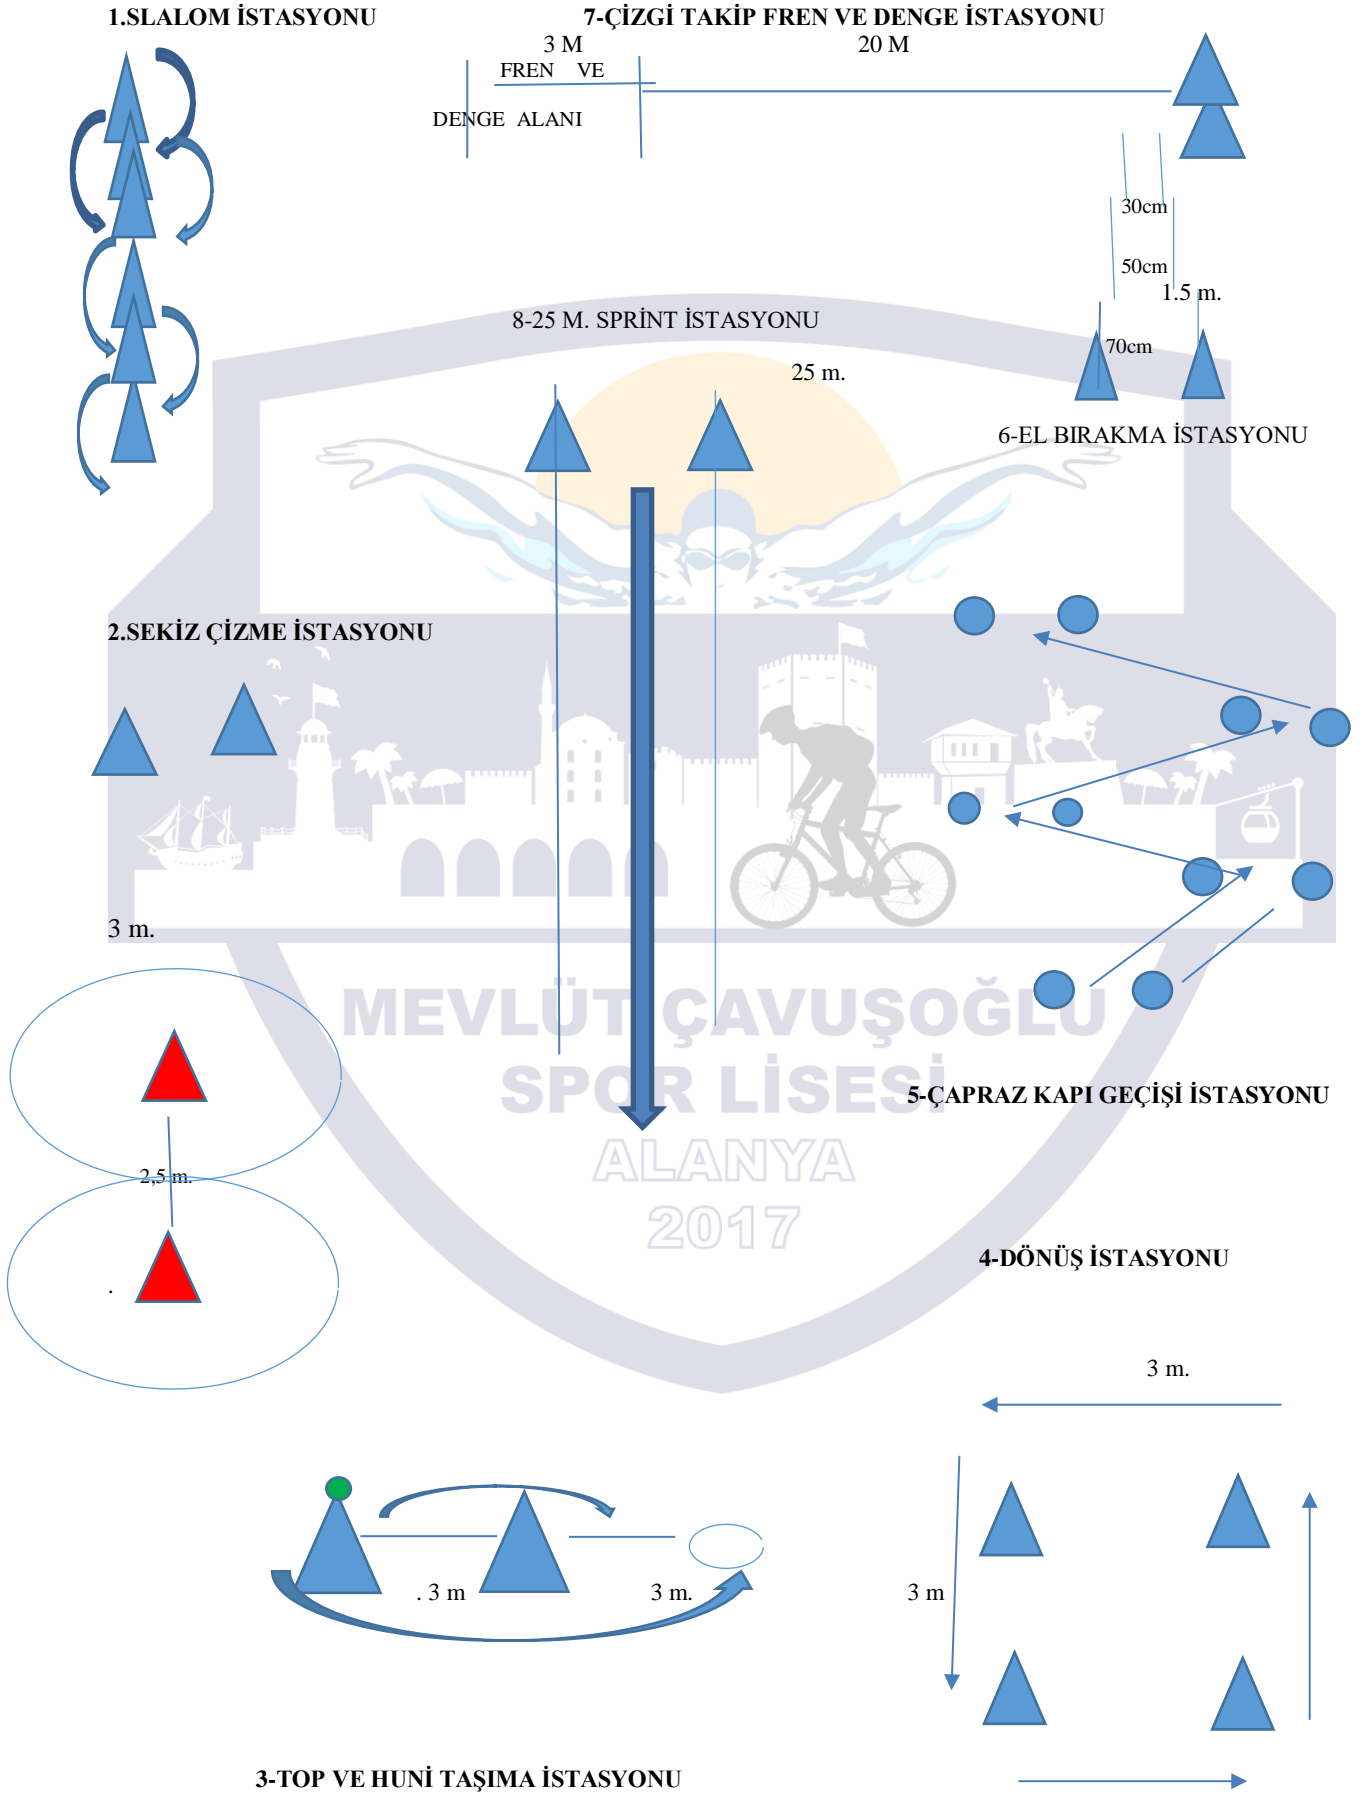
1.SLALOM İSTASYONU

7-ÇİZGİ TAKİP FREN VE DENGE İSTASYONU

3 M

20 M

FREN VE

DENGE ALANI

30cm

50cm

1.5 m.

70cm

8-25 M. SPRİNT İSTASYONU

25 m.

6-EL BIRAKMA İSTASYONU

2.SEKİZ ÇİZME İSTASYONU

3 m.

MEVLÜT ÇAVUŞOĞLU
SPOR LİSESİ
ALANYA
2017

2,5 m.

5-ÇAPRAZ KAPI GEÇİŞİ İSTASYONU

4-DÖNÜŞ İSTASYONU

3 m.

. 3 m

3 m.

3 m

3-TOP VE HUNİ TAŞIMA İSTASYONU